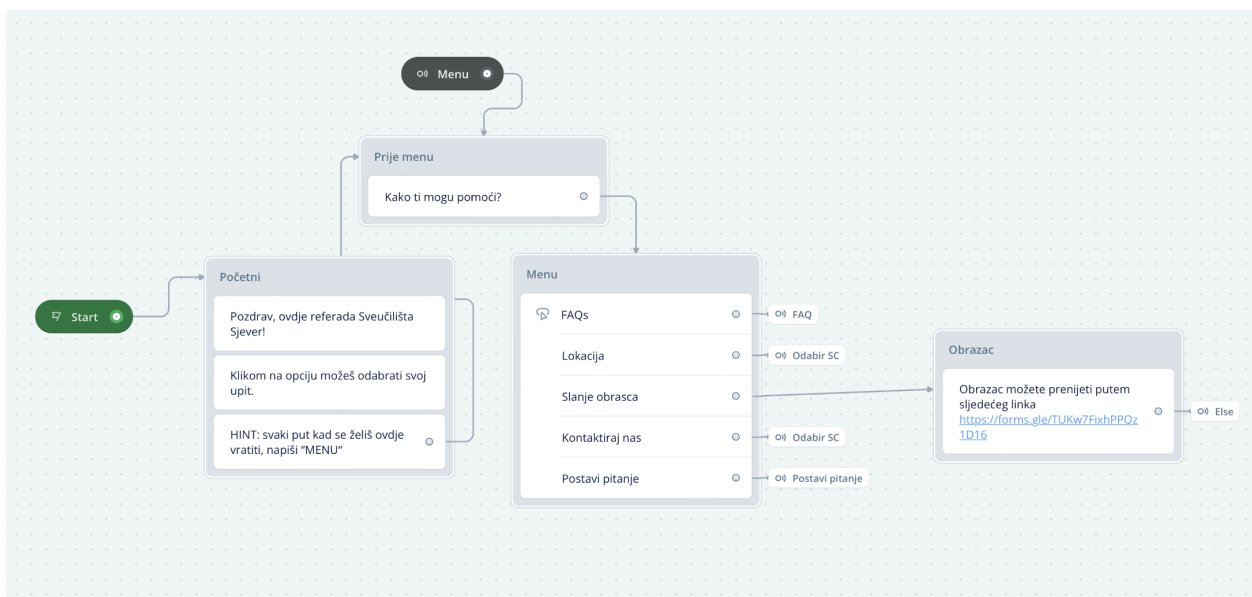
Menu

Prije menu

Kako ti mogu pomoći?

Start

Početni

Pozdrav, ovdje referada Sveučilišta Sjever!

Klikom na opciju možeš odabrati svoj upit.

HINT: svaki put kad se želiš ovdje vratiti, napiši "MENU"

Menu

FAQs

FAQ

Lokacija

Odabir SC

Slanje obrasca

Kontaktiraj nas

Odabir SC

Postavi pitanje

Postavi pitanje

Obrazac

Obrazac možete prenijeti putem sljedećeg linka https://forms.gle/TUKw7FixhPPQz1D16

Else